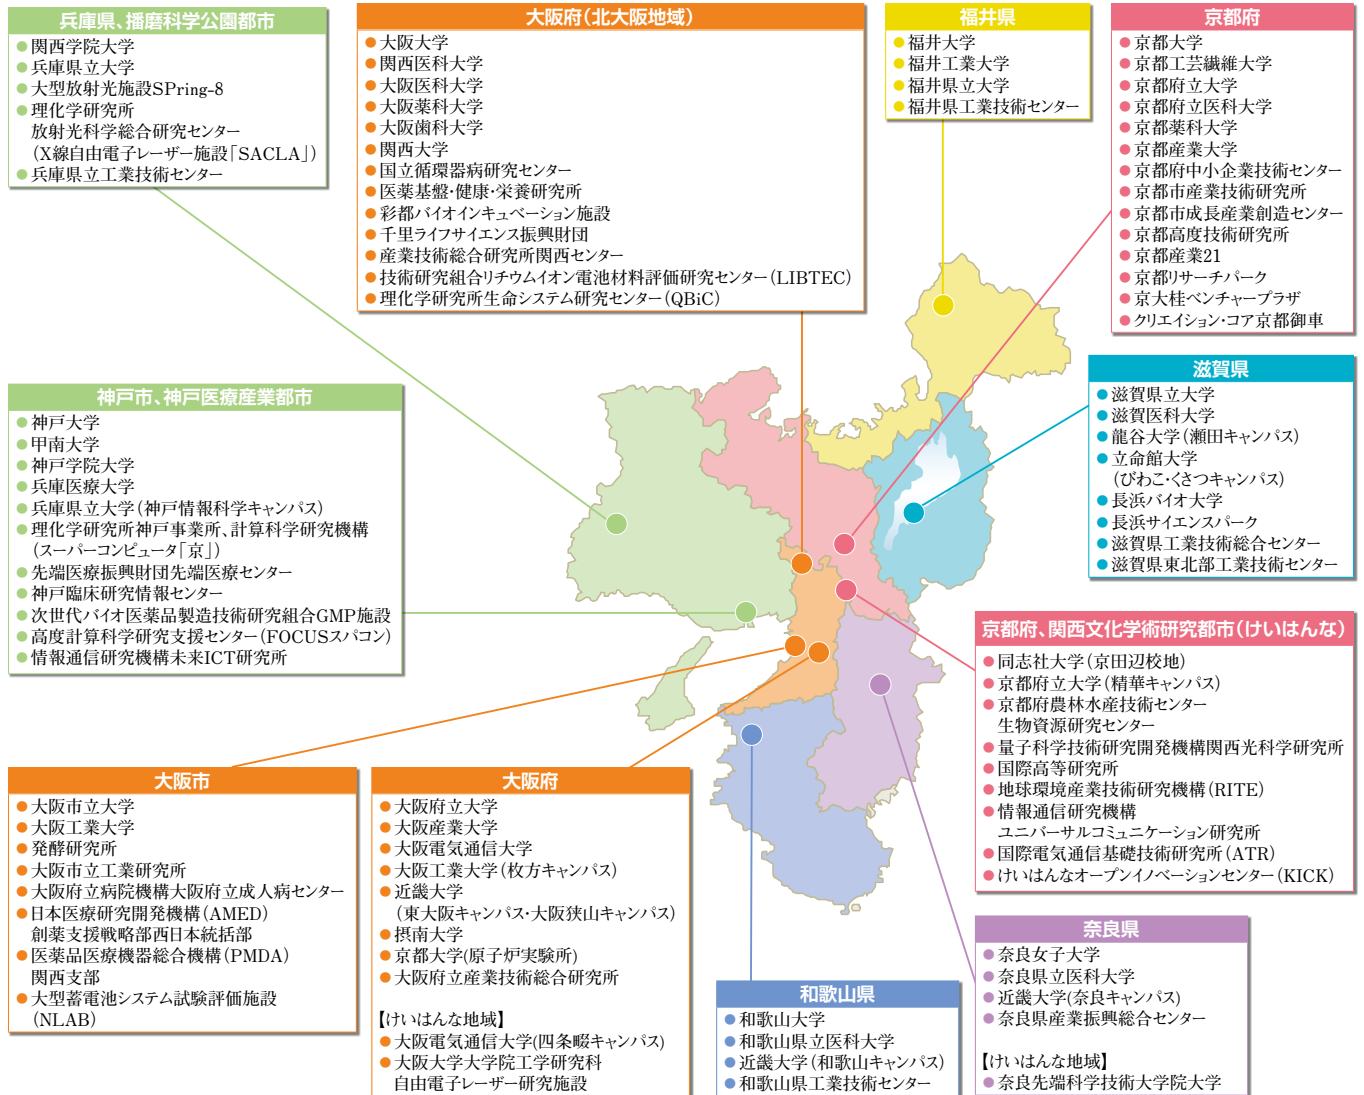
兵庫県、播磨科学公園都市
関西学院大学
兵庫県立大学
大型放射光施設SPring-8
理化学研究所
放射光科学総合研究センター
（X線自由電子レーザー施設「SACLA」）
兵庫県立工業技術センター

大阪府（北大阪地域）
大阪大学
関西医科大学
大阪医科大学
大阪薬科大学
大阪歯科大学
関西大学
国立循環器病研究センター
医薬基盤・健康・栄養研究所
彩都バイオインキュベーション施設
千里ライフサイエンス振興財団
産業技術総合研究所関西センター
技術研究組合リチウムイオン電池材料評価研究センター（LIBTEC）
理化学研究所生命システム研究センター（QBiC）

福井県
福井大学
福井工業大学
福井県立大学
福井県工業技術センター

京都府
京都大学
京都工芸繊維大学
京都府立大学
京都府立医科大学
京都薬科大学
京都産業大学
京都府中小企業技術センター
京都市産業技術研究所
京都市成長産業創造センター
京都高度技術研究所
京都産業21
京都リサーチパーク
京大桂ベンチャープラザ
クリエイション・コア京都御車

滋賀県
滋賀県立大学
滋賀医科大学
龍谷大学（瀬田キャンパス）
立命館大学
（びわこ・くさつキャンパス）
長浜バイオ大学
長浜サイエンスパーク
滋賀県工業技術総合センター
滋賀県東北部工業技術センター

神戸市、神戸医療産業都市
神戸大学
甲南大学
神戸学院大学
兵庫医療大学
兵庫県立大学（神戸情報科学キャンパス）
理化学研究所神戸事業所、計算科学研究機構
（スーパーコンピュータ「京」）
先端医療振興財団先端医療センター
神戸臨床研究情報センター
次世代バイオ医薬品製造技術研究組合GMP施設
高度計算科学研究支援センター（FOCUSスパコン）
情報通信研究機構未来ICT研究所

京都府、関西文化学術研究都市（けいはんな）
同志社大学（京田辺校地）
京都府立大学（精華キャンパス）
京都府農林水産技術センター
生物資源研究センター
量子科学技術研究開発機構関西光科学研究所
国際高等研究所
地球環境産業技術研究機構（RITE）
情報通信研究機構
ユニバーサルコミュニケーション研究所
国際電気通信基礎技術研究所（ATR）
けいはんなオープンイノベーションセンター（KICK）

大阪市
大阪市立大学
大阪工業大学
発酵研究所
大阪市立工業研究所
大阪府立病院機構大阪府立成人病センター
日本医療研究開発機構（AMED）
創薬支援戦略部西日本統括部
医薬品医療機器総合機構（PMDA）
関西支部
大型蓄電池システム試験評価施設
（NLAB）

大阪府
大阪府立大学
大阪産業大学
大阪電気通信大学
大阪工業大学（枚方キャンパス）
近畿大学
（東大阪キャンパス・大阪狭山キャンパス）
摂南大学
京都大学（原子炉実験所）
大阪府立産業技術総合研究所

【けいはんな地域】
大阪電気通信大学（四条畷キャンパス）
大阪大学大学院工学研究科
自由電子レーザー研究施設

和歌山県
和歌山大学
和歌山県立医科大学
近畿大学（和歌山キャンパス）
和歌山県工業技術センター

奈良県
奈良女子大学
奈良県立医科大学
近畿大学（奈良キャンパス）
奈良県産業振興総合センター

【けいはんな地域】
奈良先端科学技術大学院大学